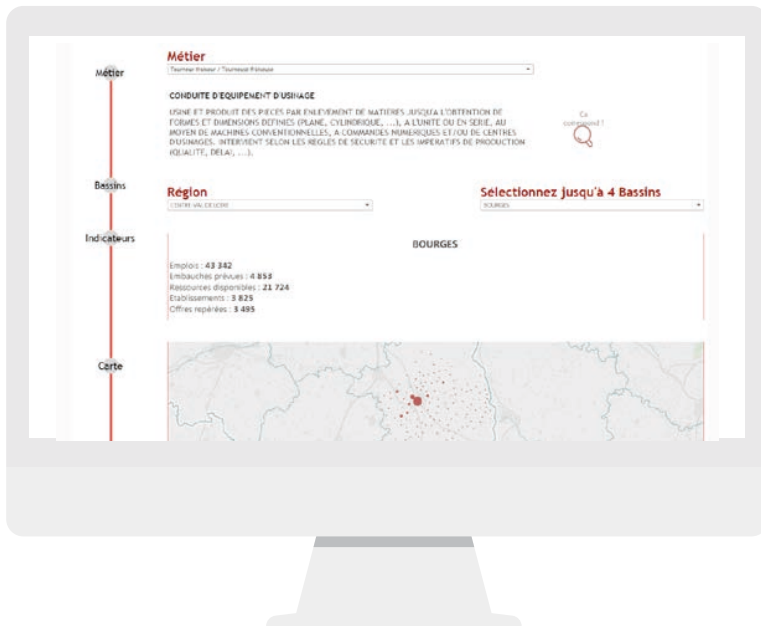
Métier

Métier

Tourneur-fraiseur / Tourneuse-fraiseuse

CONDUITE D'EQUIPEMENT D'USINAGE

USINE ET PRODUIT DES PIECES PAR ENLEVEMENT DE MATIERES JUSQU'A L'OBTENTION DE FORMES ET DIMENSIONS DEFINIES (PLANE, CYLINDRIQUE, ...), A L'UNITE OU EN SERIE, AU MOYEN DE MACHINES CONVENTIONNELLES, A COMMANDES NUMERIQUES ET/OU DE CENTRES D'USINAGES. INTERVIENT SELON LES REGLES DE SECURITE ET LES IMPERATIFS DE PRODUCTION (QUALITE, DELAI, ...).

Ça commence ?

Bassins

Région

CENTRE-VAL DE LOIRE

Sélectionnez jusqu'à 4 Bassins

BOURGES

Indicateurs

BOURGES

Emplois : 43 342
Embauches prévues : 4 853
Ressources disponibles : 21 724
Etablissements : 3 825
Offres repérées : 3 495

Carte